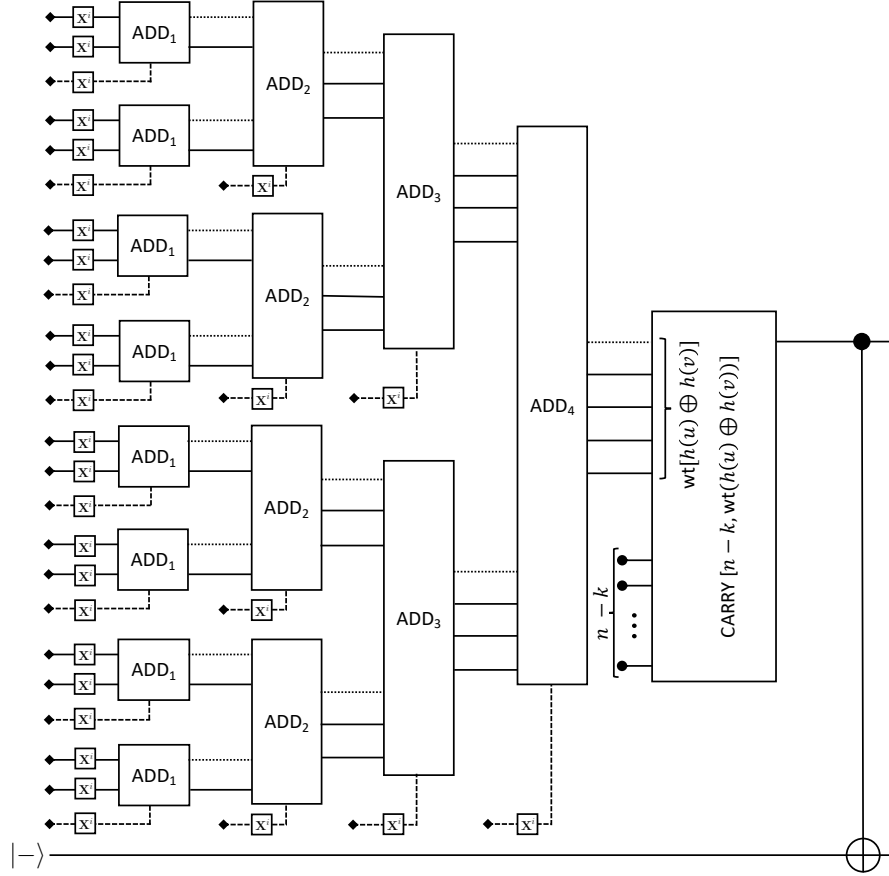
$X^i$ $X^i$ ADD$_1$ $X^i$
$X^i$ $X^i$ ADD$_1$ $X^i$
ADD$_2$ $X^i$
$X^i$ $X^i$ ADD$_1$ $X^i$
$X^i$ $X^i$ ADD$_1$ $X^i$
ADD$_2$ $X^i$
ADD$_3$ $X^i$
$X^i$ $X^i$ ADD$_1$ $X^i$
$X^i$ $X^i$ ADD$_1$ $X^i$
ADD$_2$ $X^i$
$X^i$ $X^i$ ADD$_1$ $X^i$
$X^i$ $X^i$ ADD$_1$ $X^i$
ADD$_2$ $X^i$
ADD$_3$ $X^i$
ADD$_4$ $X^i$
wt$[h(u) \oplus h(v)]$
$n-k$
CARRY $[n-k, \text{wt}(h(u) \oplus h(v))]$
$|-\rangle$